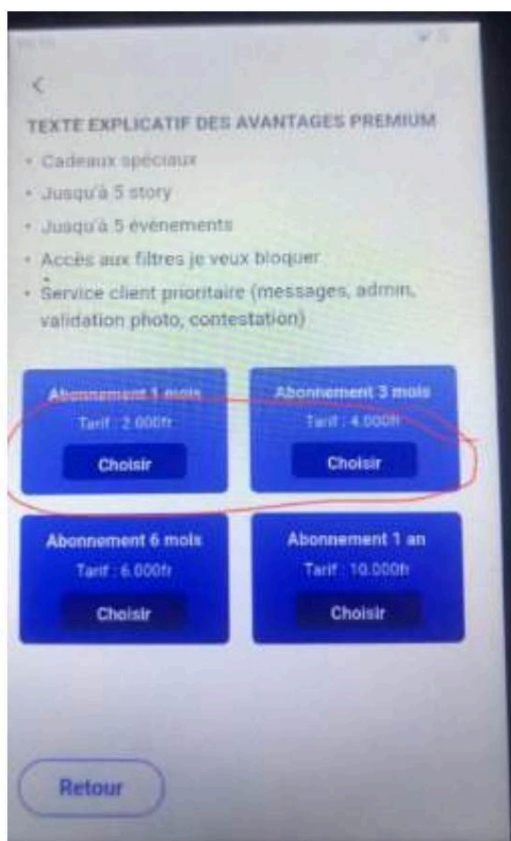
<

TEXTE EXPLICATIF DES AVANTAGES PREMIUM

- Cadeaux spéciaux
- Jusqu'à 5 story
- Jusqu'à 5 évènements
- Accès aux filtres je veux bloquer
- Service client prioritaire (messages, admin, validation photo, contestation)

Abonnement 1 mois
Tarif : 2.000fr
Choisir

Abonnement 3 mois
Tarif : 4.000fr
Choisir

Abonnement 6 mois
Tarif : 6.000fr
Choisir

Abonnement 1 an
Tarif : 10.000fr
Choisir

Retour